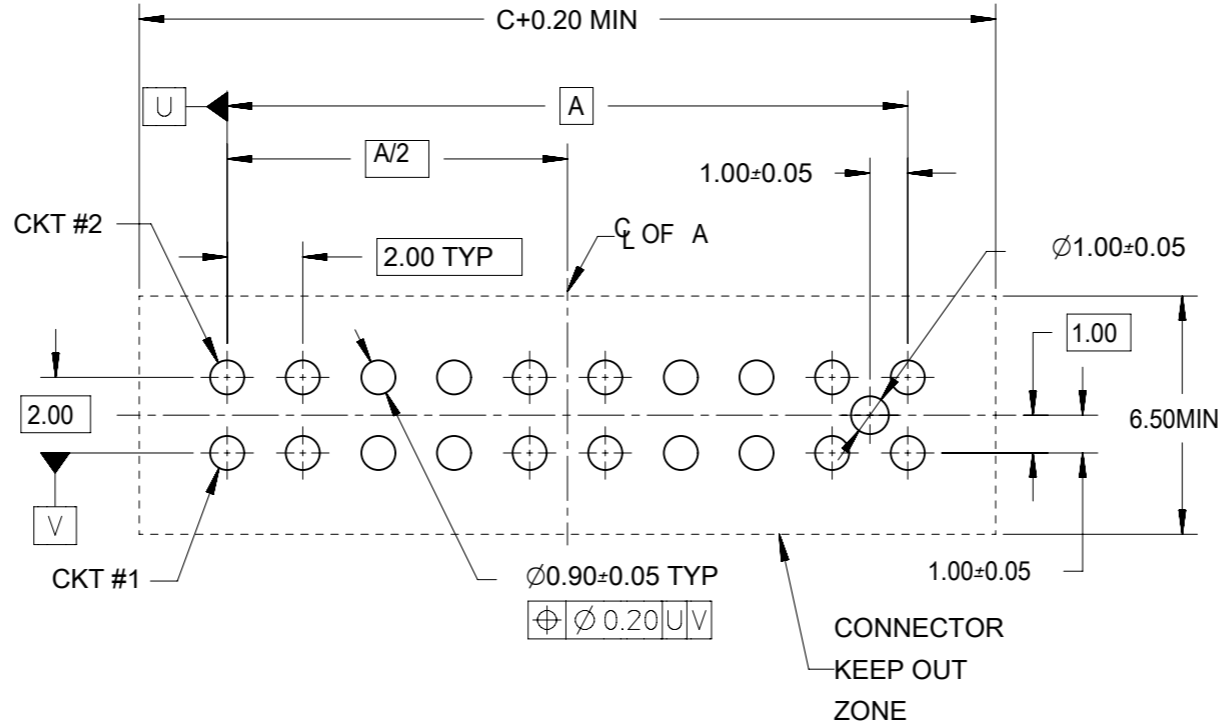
C+0.20 MIN

U

A

A/2

1.00±0.05

CKT #2

2.00 TYP

$\mathbb{C}_L$ OF A

$\varnothing$1.00±0.05

1.00

2.00

6.50MIN

V

CKT #1

$\varnothing$0.90±0.05 TYP

| $\oplus$ | $\varnothing$ 0.20 | U | V |
|---|---|---|---|

1.00±0.05

CONNECTOR KEEP OUT ZONE